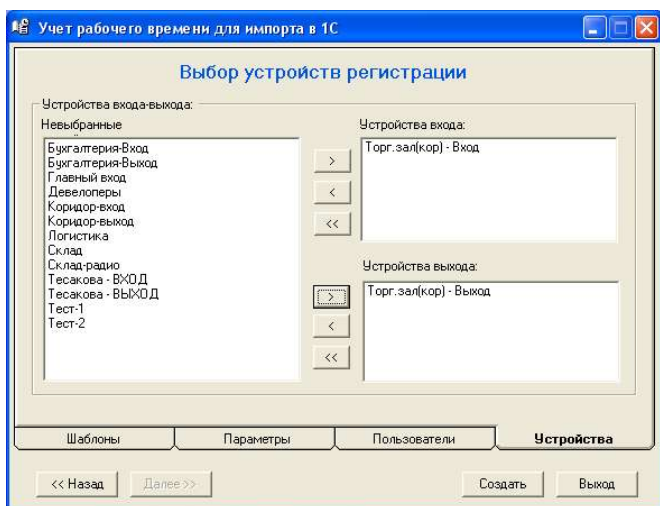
Учет рабочего времени для импорта в 1С

Выбор устройств регистрации

Устройства входа-выхода:

Невыбранные

Бухгалтерия-Вход
Бухгалтерия-Выход
Главный вход
Девелоперы
Коридор-вход
Коридор-выход
Логистика
Склад
Склад-радио
Тесакова - ВХОД
Тесакова - ВЫХОД
Тест-1
Тест-2

>
<
<<

Устройства входа:

Торг.зал(кор) - Вход

Устройства выхода:

>
<
<<

Торг.зал(кор) - Выход

Шаблоны | Параметры | Пользователи | Устройства

<< Назад | Далее >> | Создать | Выход